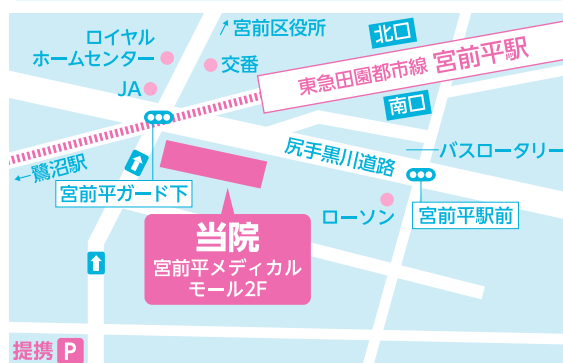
ロイヤル
ホームセンター

↗宮前区役所

交番

北口

東急田園都市線 宮前平駅

JA

南口

尻手黒川道路

バスロータリー

←鷺沼駅

宮前平ガード下

ローソン

宮前平駅前

当院
宮前平メディカル
モール2F

提携 P